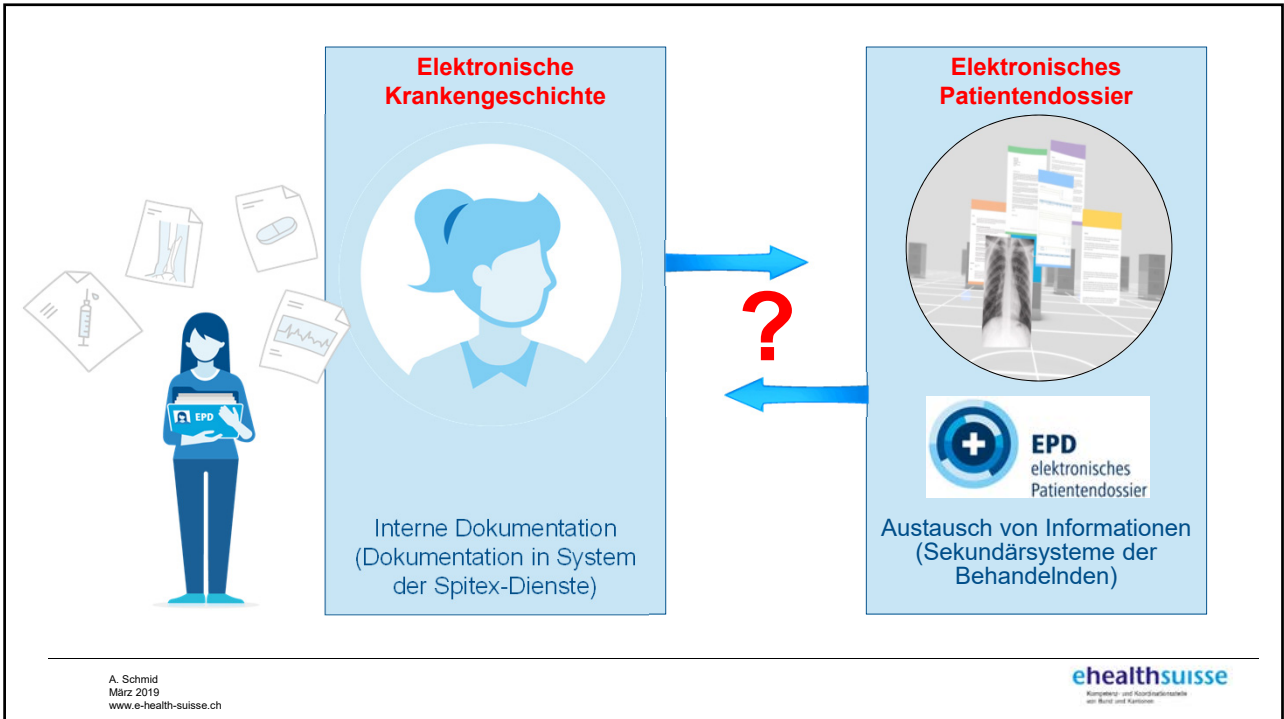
EPD

Elektronische Krankengeschichte

Interne Dokumentation (Dokumentation in System der Spitex-Dienste)

?

Elektronisches Patientendossier

EPD elektronisches Patientendossier

Austausch von Informationen (Sekundärsysteme der Behandelnden)

A. Schmid
März 2019
www.e-health-suisse.ch

ehealthsuisse
Kompetenz- und Koordinationsstelle von Bund und Kantonen